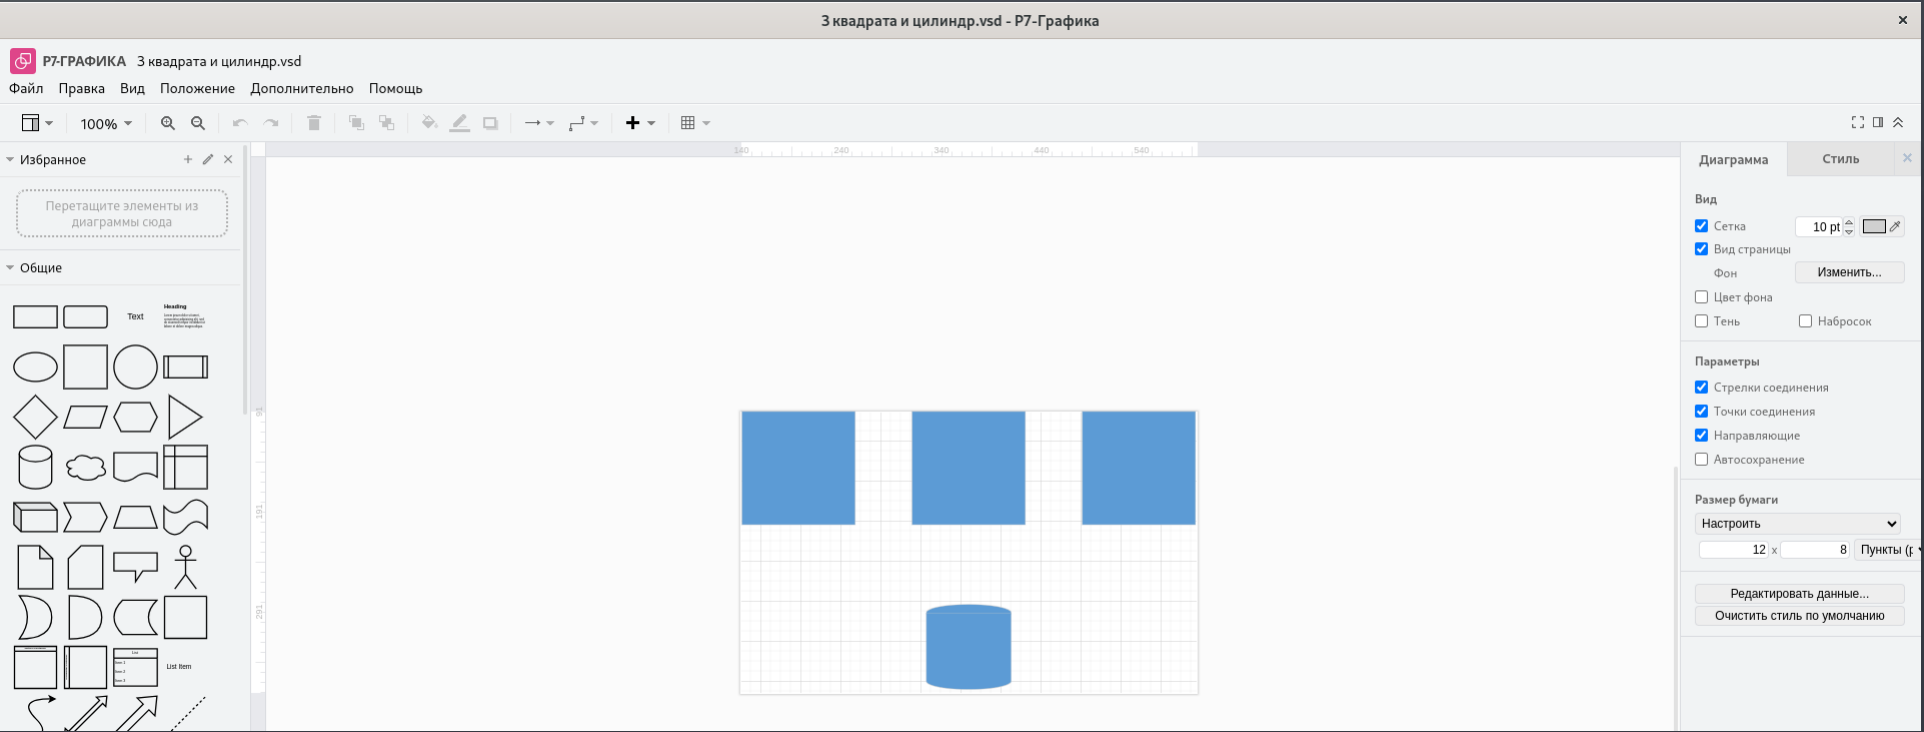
3 квадрата и цилиндр.vsd - Р7-Графика

Р7-ГРАФИКА 3 квадрата и цилиндр.vsd

Файл Правка Вид Положение Дополнительно Помощь

100%

Избранное

Перетащите элементы из диаграммы сюда

Общие

Text

Heading

List Item

140 240 340 440 540

Диаграмма Стиль

Вид

Сетка 10 pt

Вид страницы

Фон Изменить...

Цвет фона

Тень Набросок

Параметры

Стрелки соединения

Точки соединения

Направляющие

Автосохранение

Размер бумаги

Настроить

12 x 8 Пункты (г

Редактировать данные...

Очистить стиль по умолчанию